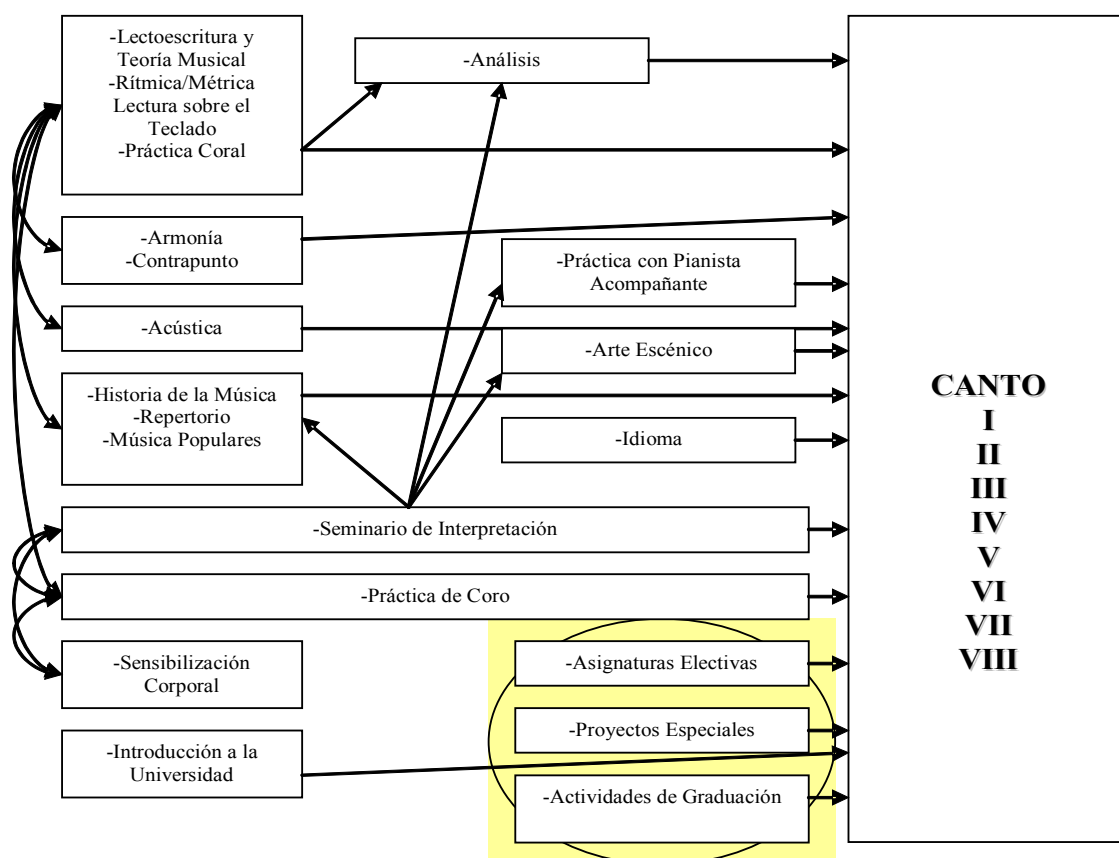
-Lectoescritura y Teoría Musical
-Rítmica/Métrica
Lectura sobre el Teclado
-Práctica Coral

-Análisis

-Armonía
-Contrapunto

-Práctica con Pianista Acompañante

-Acústica

-Arte Escénico

-Historia de la Música
-Repertorio
-Música Populares

-Idioma

-Seminario de Interpretación

-Práctica de Coro

-Sensibilización Corporal

-Asignaturas Electivas

-Proyectos Especiales

-Introducción a la Universidad

-Actividades de Graduación

CANTO
I
II
III
IV
V
VI
VII
VIII